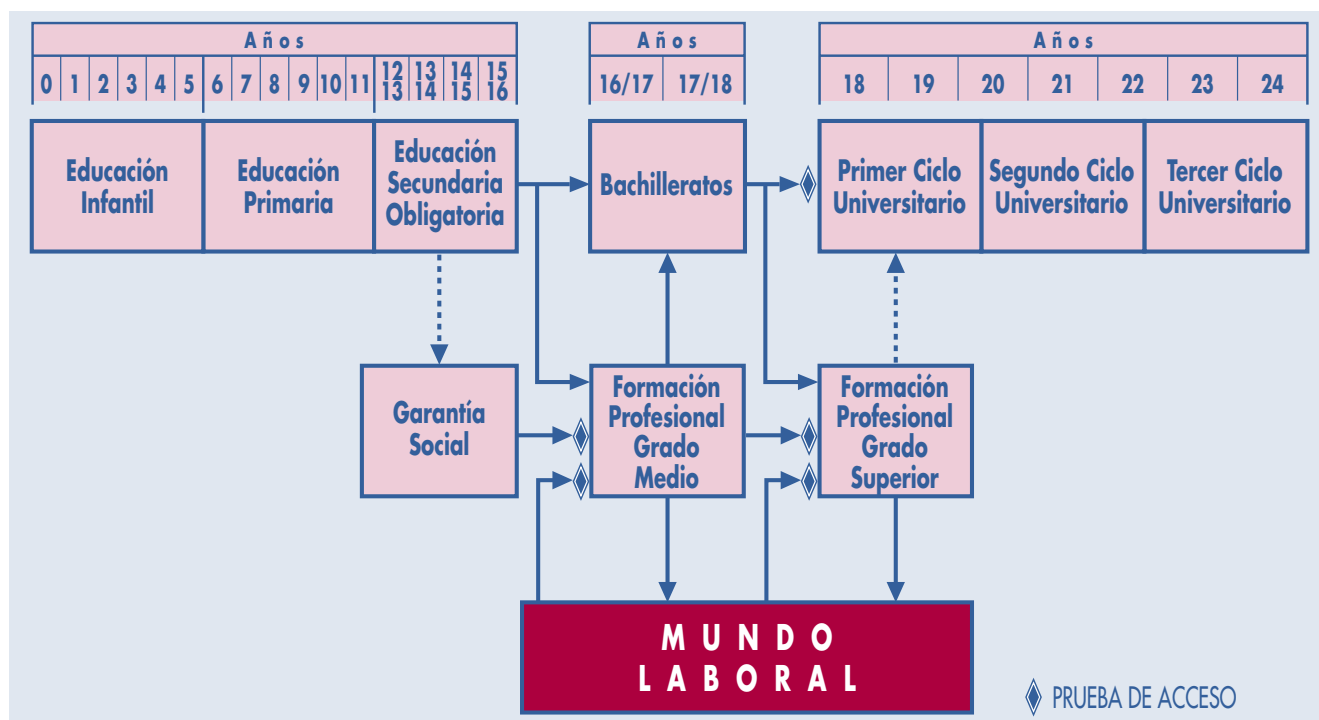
Años

| 0 | 1 | 2 | 3 | 4 | 5 | 6 | 7 | 8 | 9 | 10 | 11 | 12 13 | 13 14 | 14 15 | 15 16 |
|---|---|---|---|---|---|---|---|---|---|---|---|---|---|---|---|

Años

| 16/17 | 17/18 |
|---|---|

Años

| 18 | 19 | 20 | 21 | 22 | 23 | 24 |
|---|---|---|---|---|---|---|

Educación Infantil

Educación Primaria

Educación Secundaria Obligatoria

Bachilleratos

Primer Ciclo Universitario

Segundo Ciclo Universitario

Tercer Ciclo Universitario

Garantía Social

Formación Profesional Grado Medio

Formación Profesional Grado Superior

MUNDO LABORAL

PRUEBA DE ACCESO